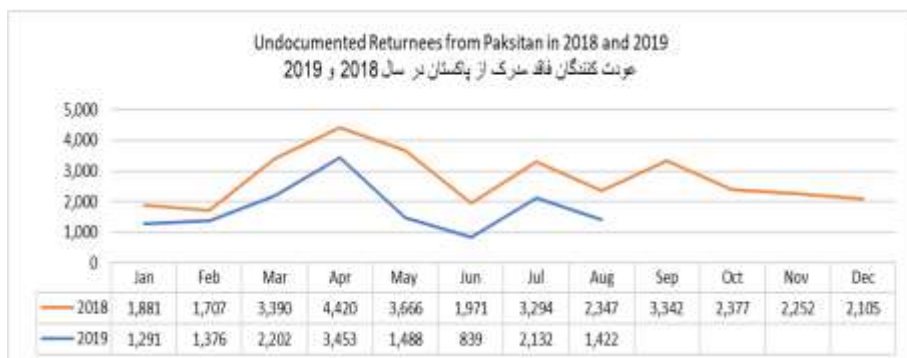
Undocumented Returnees from Paksitan in 2018 and 2019
عودت کنندگان فاقد مدرک از پاکستان در سال 2018 و 2019

5,000
4,000
3,000
2,000
1,000
0

| | Jan | Feb | Mar | Apr | May | Jun | Jul | Aug | Sep | Oct | Nov | Dec |
|---|---|---|---|---|---|---|---|---|---|---|---|---|
| 2018 | 1,881 | 1,707 | 3,390 | 4,420 | 3,666 | 1,971 | 3,294 | 2,347 | 3,342 | 2,377 | 2,252 | 2,105 |
| 2019 | 1,291 | 1,376 | 2,202 | 3,453 | 1,488 | 839 | 2,132 | 1,422 | | | | |